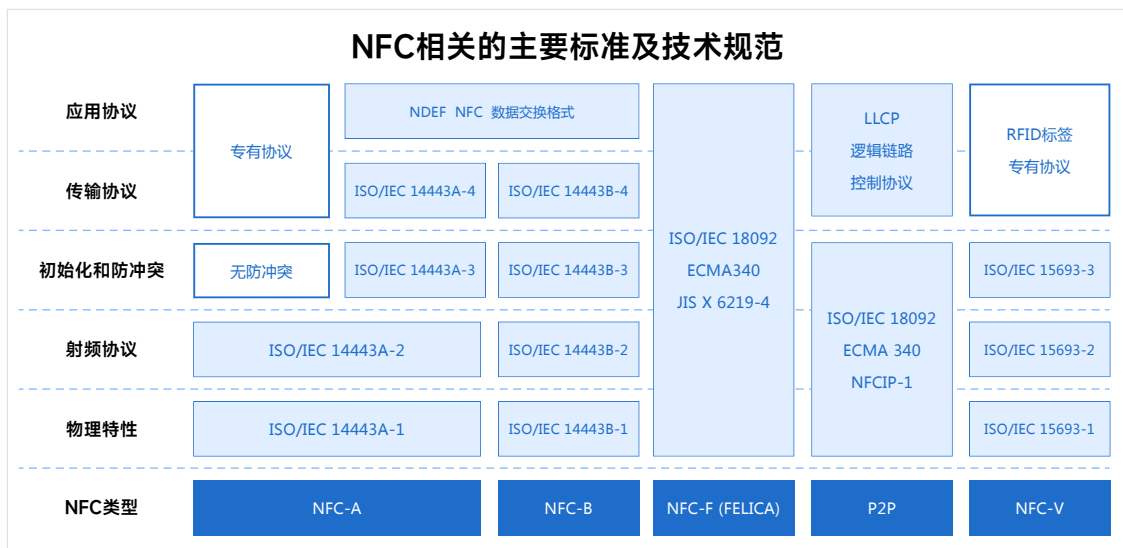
NFC相关的主要标准及技术规范

| | | | | | |
|---|---|---|---|---|---|
| 应用协议 | 专有协议 | NDEF NFC 数据交换格式 | | ISO/IEC 18092 ECMA340 JIS X 6219-4 | LLCP 逻辑链路控制协议 | RFID标签专有协议 |
| 传输协议 | 专有协议 | ISO/IEC 14443A-4 | ISO/IEC 14443B-4 | | LLCP 逻辑链路控制协议 | RFID标签专有协议 |
| 初始化和防冲突 | 无防冲突 | ISO/IEC 14443A-3 | ISO/IEC 14443B-3 | | ISO/IEC 18092 ECMA 340 NFCIP-1 | ISO/IEC 15693-3 |
| 射频协议 | ISO/IEC 14443A-2 | | ISO/IEC 14443B-2 | | | ISO/IEC 15693-2 |
| 物理特性 | ISO/IEC 14443A-1 | | ISO/IEC 14443B-1 | | | ISO/IEC 15693-1 |
| NFC类型 | NFC-A | | NFC-B | NFC-F (FELICA) | P2P | NFC-V |